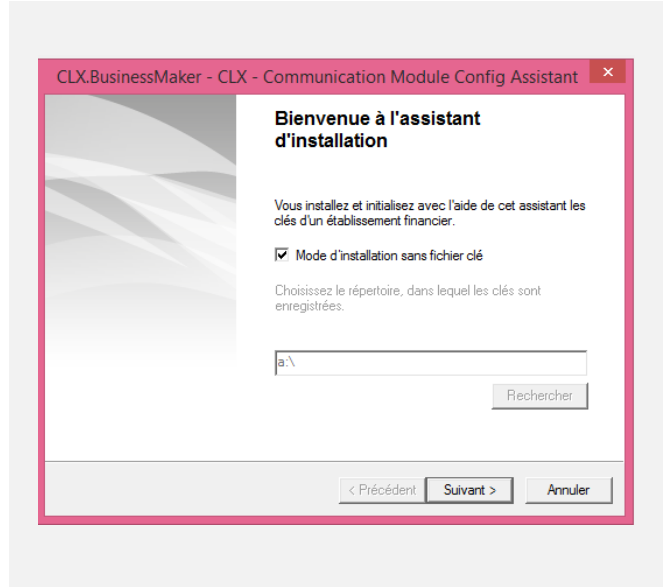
CLX.BusinessMaker - CLX - Communication Module Config Assistant

Bienvenue à l'assistant d'installation

Vous installez et initialisez avec l'aide de cet assistant les clés d'un établissement financier.

Mode d'installation sans fichier clé

Choisissez le répertoire, dans lequel les clés sont enregistrées.

a:\

Rechercher

< Précédent

Suivant >

Annuler